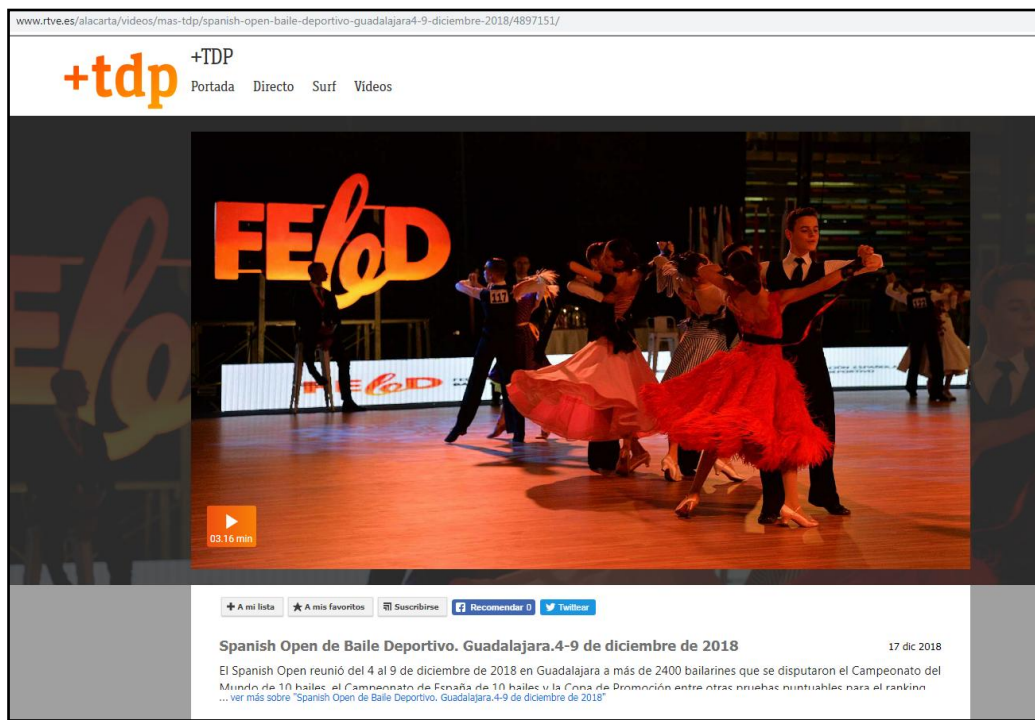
www.rtve.es/alacarta/videos/mas-tdp/spanish-open-baile-deportivo-guadalajara4-9-diciembre-2018/4897151/

+tdp

+TDP

Portada Directo Surf Videos

FEBD

FEBD

117

03.16 min

A mi lista A mis favoritos Suscribirse Recomendar 0 Twittear

Spanish Open de Baile Deportivo. Guadalajara.4-9 de diciembre de 2018

17 dic 2018

El Spanish Open reunió del 4 al 9 de diciembre de 2018 en Guadalajara a más de 2400 bailarines que se disputaron el Campeonato del Mundo de 10 bailes, el Campeonato de España de 10 bailes y la Copa de Promoción entre otras pruebas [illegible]

... ver más sobre "Spanish Open de Baile Deportivo. Guadalajara.4-9 de diciembre de 2018"